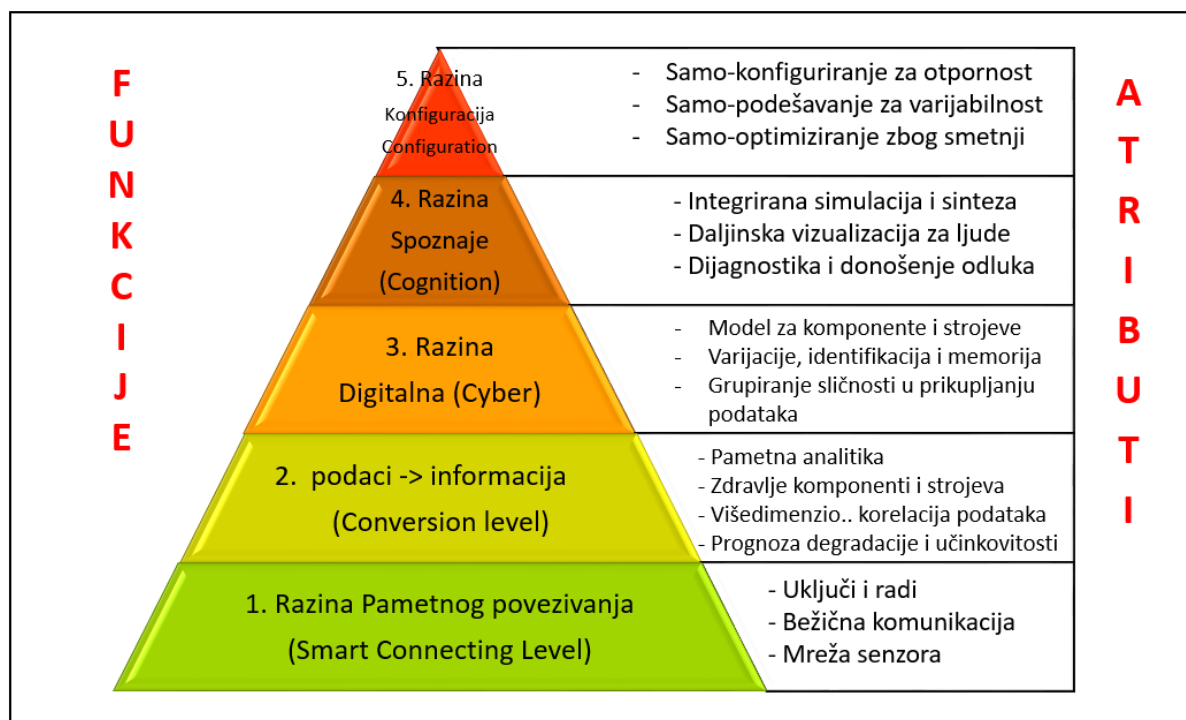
F
U
N
K
C
I
J
E

5. Razina
Konfiguracija
Configuration

- Samo-konfiguriranje za otpornost
- Samo-podešavanje za varijabilnost
- Samo-optimiziranje zbog smetnji

4. Razina
Spoznaje
(Cognition)

- Integrirana simulacija i sinteza
- Daljinska vizualizacija za ljude
- Dijagnostika i donošenje odluka

3. Razina
Digitalna (Cyber)

- Model za komponente i strojeve
- Varijacije, identifikacija i memorija
- Grupiranje sličnosti u prikupljanju podataka

2. podaci -> informacija
(Conversion level)

- Pametna analitika
- Zdravlje komponenti i strojeva
- Višedimenzio.. korelacija podataka
- Prognoza degradacije i učinkovitosti

1. Razina Pametnog povezivanja
(Smart Connecting Level)

- Uključi i radi
- Bežična komunikacija
- Mreža senzora

A
T
R
I
B
U
T
I